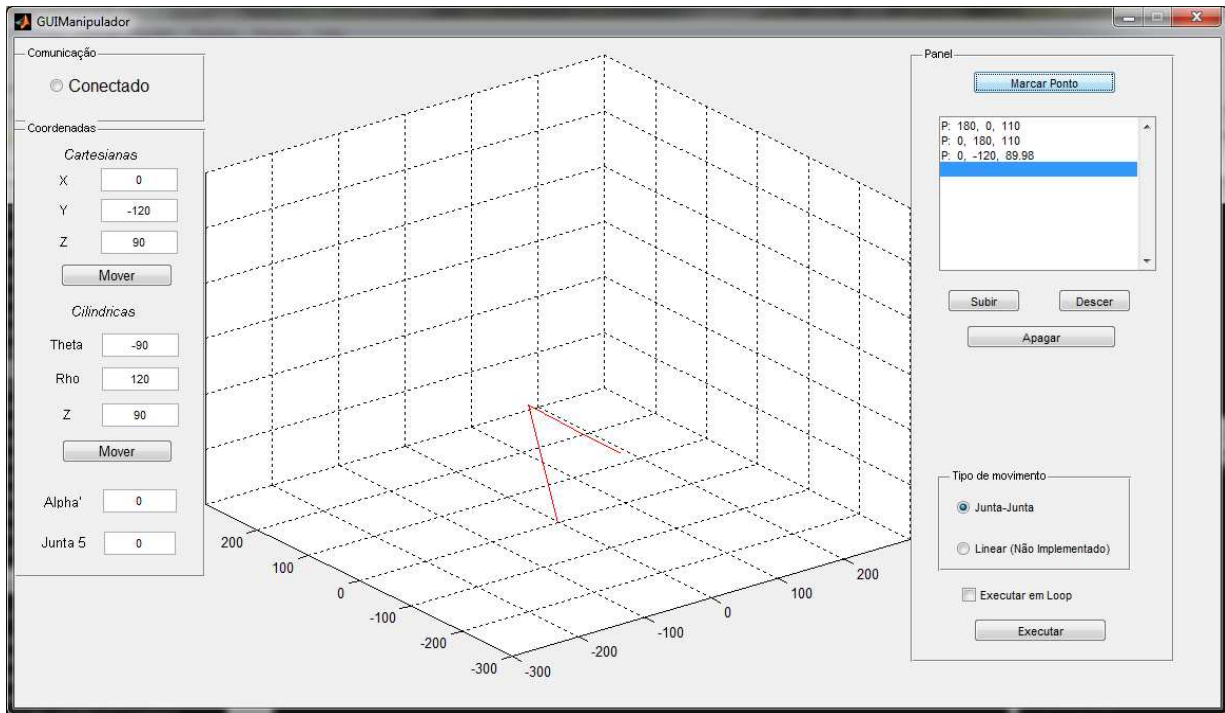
GUIManipulador

Comunicação

Conectado

Coordenadas

Cartesianas

X 0

Y -120

Z 90

Mover

Cilindricas

Theta -90

Rho 120

Z 90

Mover

Alpha' 0

Junta 5 0

200
100
0
-100
-200
-300
-300
-200
-100
0
100
200

Panel

Marcar Ponto

P: 180, 0, 110
P: 0, 180, 110
P: 0, -120, 89.98

Subir

Descer

Apagar

Tipo de movimento

Junta-Junta

Linear (Não Implementado)

Executar em Loop

Executar